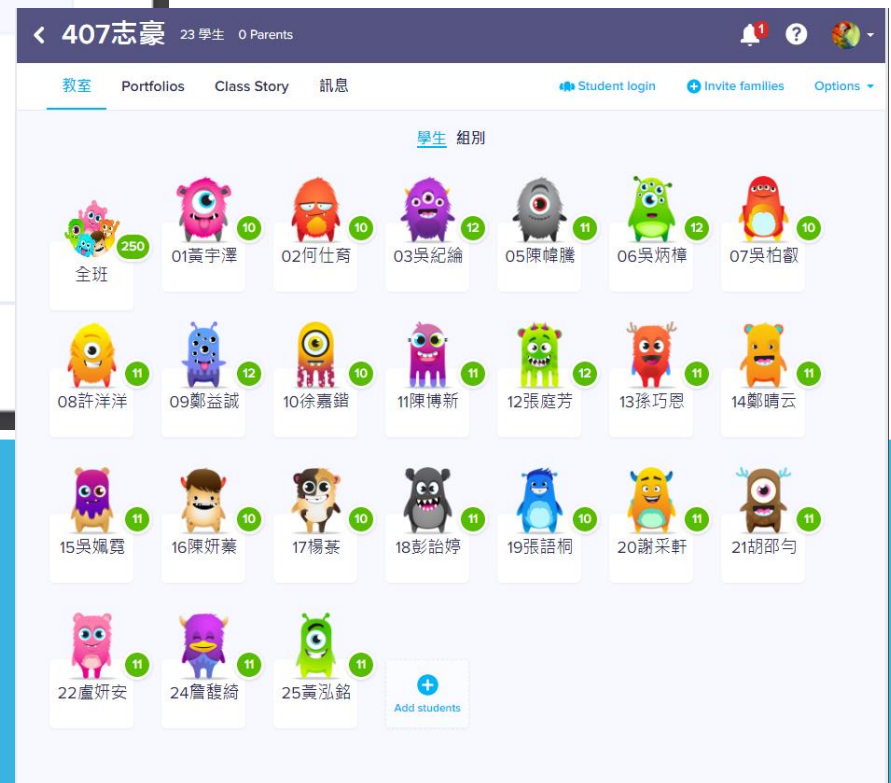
< 407志豪 23 學生 0 Parents

1

?

教室 Portfolios Class Story 訊息 Student login Invite families Options

學生 組別

250
全班

10
01黃宇澤

10
02何仕育

12
03吳紀綸

11
05陳幃騰

12
06吳炳樟

10
07吳柏叡

11
08許洋洋

12
09鄭益誠

10
10徐嘉錩

11
11陳博新

12
12張庭芳

11
13孫巧恩

11
14鄭晴云

11
15吳姵霓

10
16陳妍蓁

10
17楊蓁

11
18彭詒婷

10
19張語桐

11
20謝采軒

11
21胡邵匀

11
22盧妍安

11
24詹馥綺

11
25黃泓銘

Add students